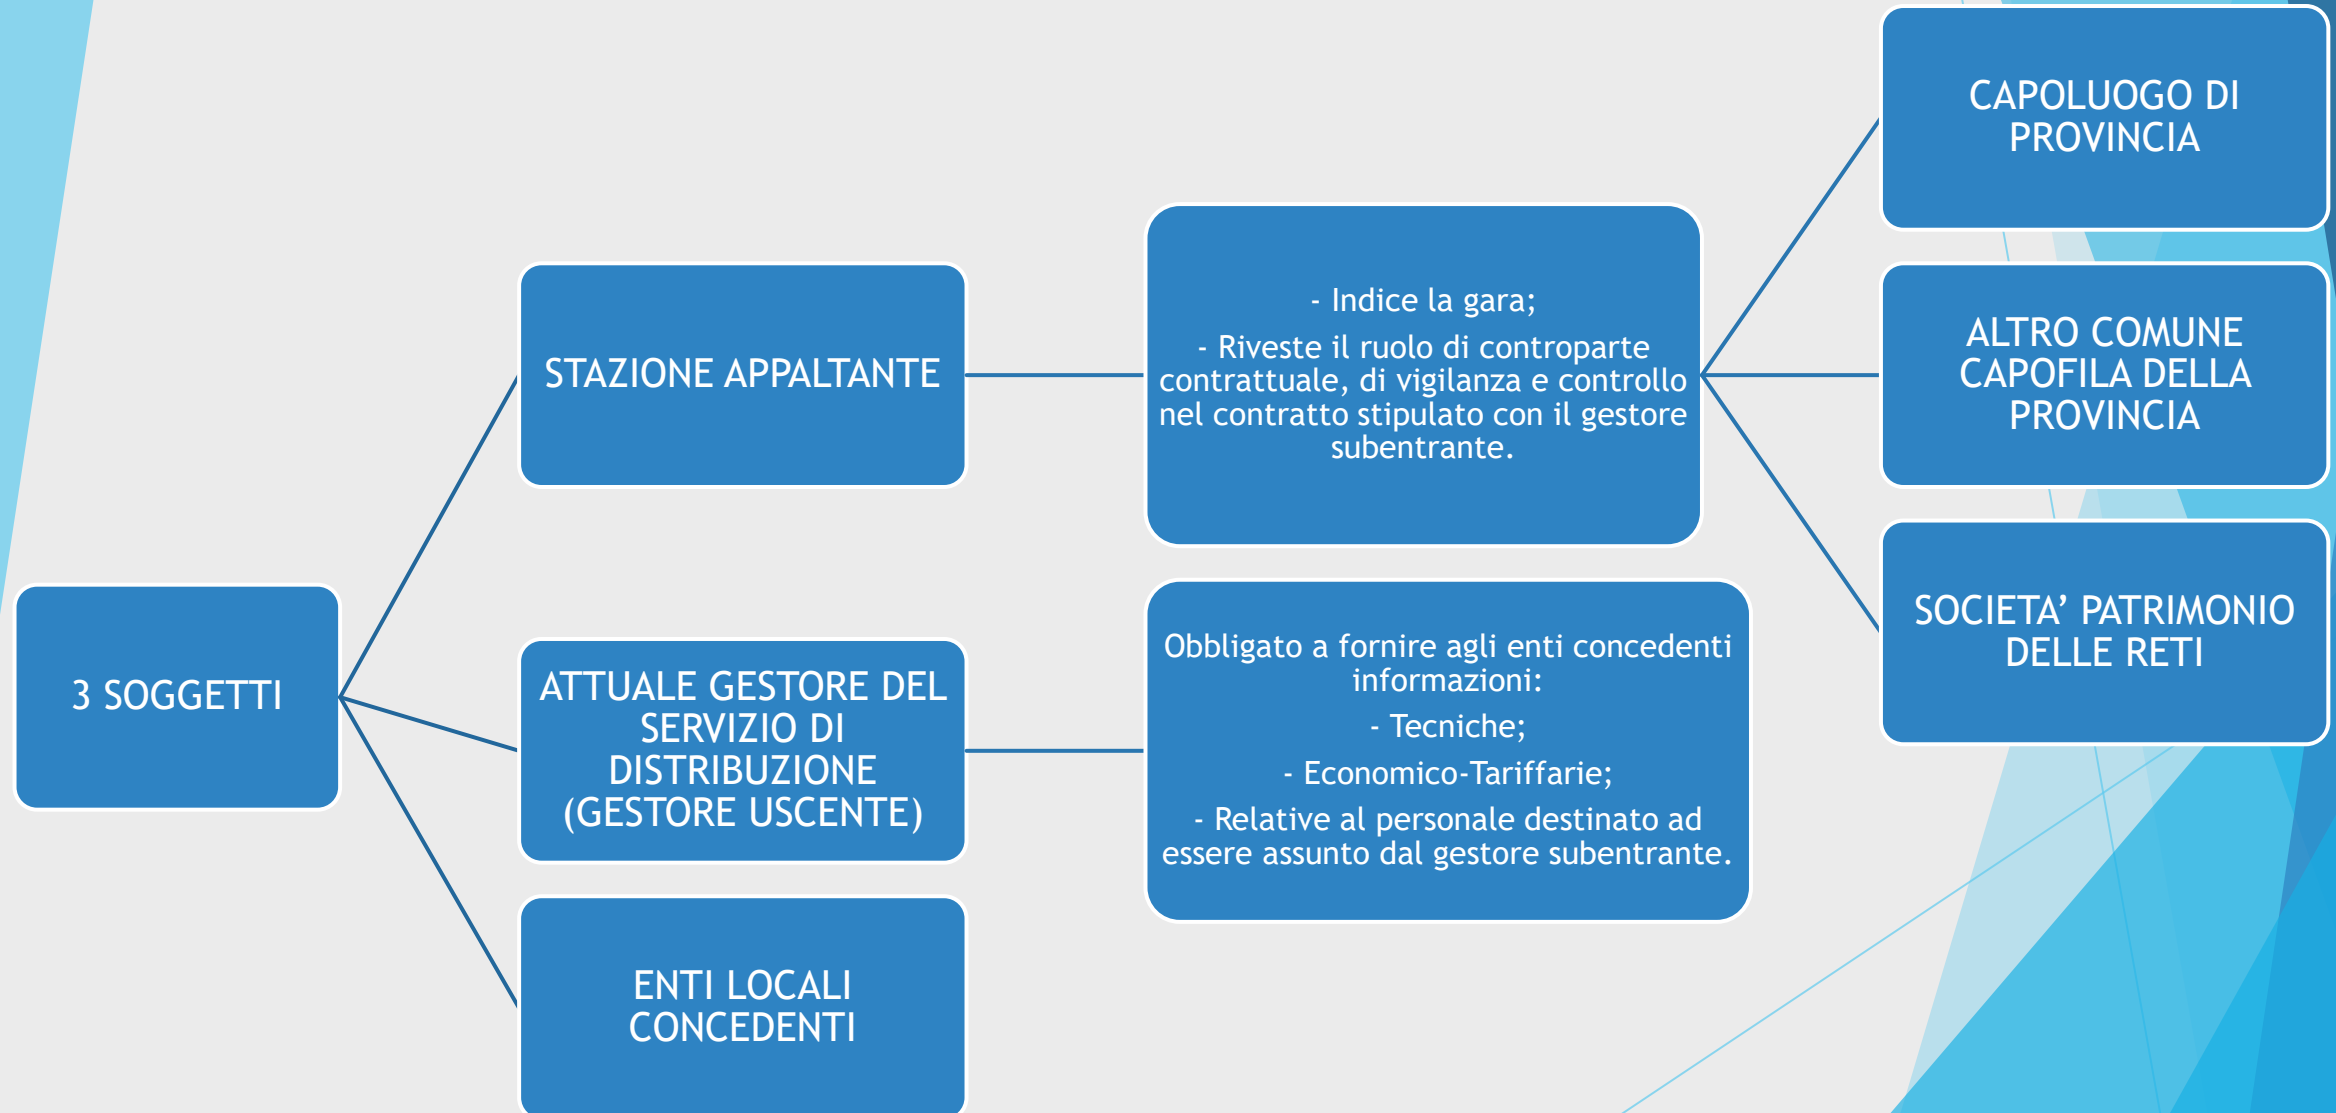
3 SOGGETTI

STAZIONE APPALTANTE

- Indice la gara;

- Riveste il ruolo di controparte contrattuale, di vigilanza e controllo nel contratto stipulato con il gestore subentrante.

CAPOLUOGO DI PROVINCIA

ALTRO COMUNE CAPOFILA DELLA PROVINCIA

SOCIETA' PATRIMONIO DELLE RETI

ATTUALE GESTORE DEL SERVIZIO DI DISTRIBUZIONE (GESTORE USCENTE)

Obbligato a fornire agli enti concedenti informazioni:

- Tecniche;

- Economico-Tariffarie;

- Relative al personale destinato ad essere assunto dal gestore subentrante.

ENTI LOCALI CONCEDENTI